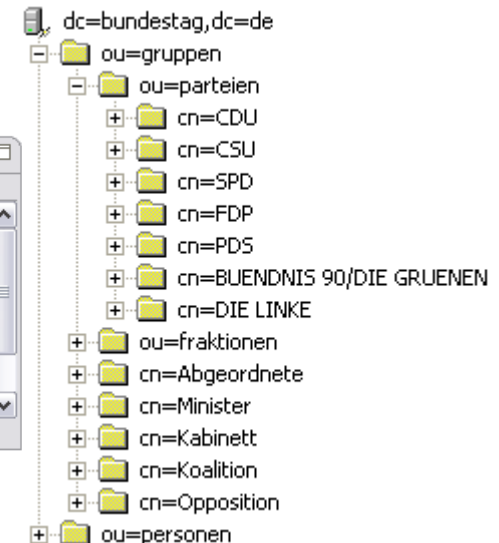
dc=bundestag,dc=de
ou=gruppen
ou=parteien
cn=CDU
cn=CSU
cn=SPD
cn=FDP
cn=PDS
cn=BUENDNIS 90/DIE GRUENEN
cn=DIE LINKE
ou=fraktionen
cn=Abgeordnete
cn=Minister
cn=Kabinett
cn=Koalition
cn=Opposition
ou=personen